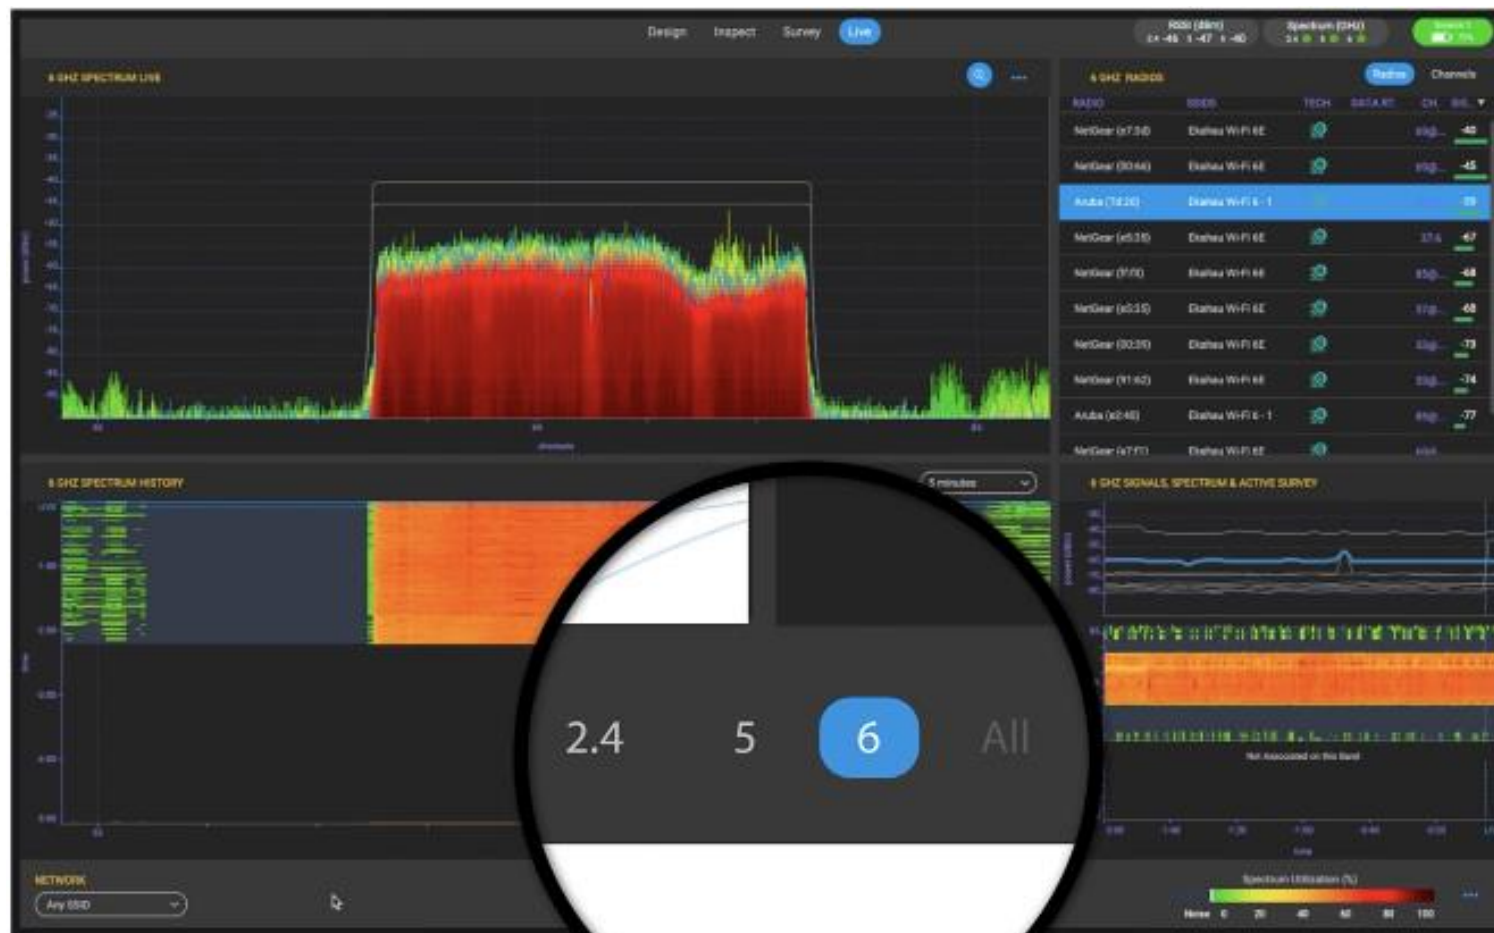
Design Inspect Survey Live

RSSI (dBm)

Spectrum (GHz)

6 GHZ SPECTRUM LIVE

6 GHZ RADIOS

Radios Channels

| RADIO | SSIDS | TECH | DATA RT | CH | SIG |
|---|---|---|---|---|---|
| NetGear (e7:3d) | Diahau Wi-Fi 6E | | | | -40 |
| NetGear (30:6d) | Diahau Wi-Fi 6E | | | | -45 |
| Aruba (7d:20) | Diahau Wi-Fi 6 - 1 | | | | |
| NetGear (a5:35) | Diahau Wi-Fi 6E | | | | -67 |
| NetGear (f7:f0) | Diahau Wi-Fi 6E | | | | -68 |
| NetGear (a0:35) | Diahau Wi-Fi 6E | | | | -68 |
| NetGear (30:39) | Diahau Wi-Fi 6E | | | | -73 |
| NetGear (91:62) | Diahau Wi-Fi 6E | | | | -74 |
| Aruba (a2:40) | Diahau Wi-Fi 6 - 1 | | | | -77 |
| NetGear (a7:f7) | Diahau Wi-Fi 6E | | | | |

6 GHZ SPECTRUM HISTORY

5 minutes

6 GHZ SIGNALS, SPECTRUM & ACTIVE SURVEY

Not Associated on this Band

2.4 5 6 All

NETWORK

Any SSID

Spectrum Utilization (%)

None 0 20 40 60 80 100